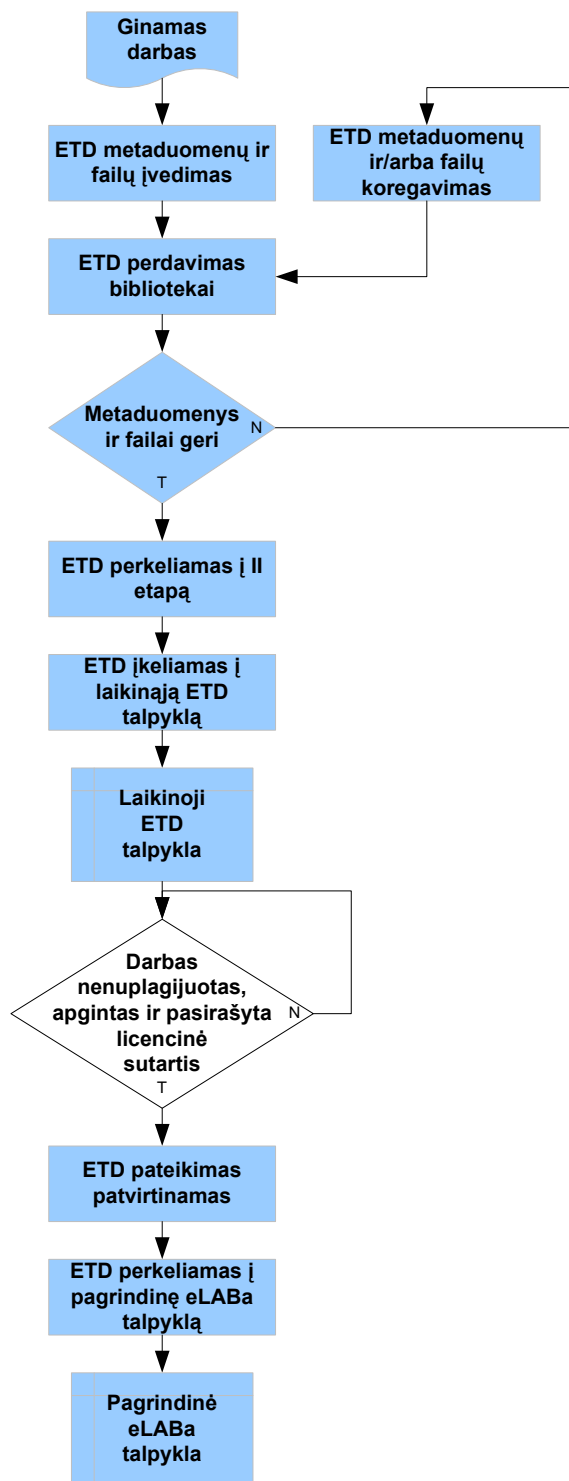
Ginamas darbas

ETD metaduomenų ir failų įvedimas

ETD metaduomenų ir/arba failų koregavimas

ETD perdavimas bibliotekai

Metaduomenys ir failai geri

N

T

ETD perkeliamas į II etapą

ETD įkeliamas į laikinąją ETD talpyklą

Laikinoji ETD talpykla

Darbas nenuplagijuotas, apgintas ir pasirašyta licencinė sutartis

N

T

ETD pateikimas patvirtinamas

ETD perkeliamas į pagrindinę eLABa talpyklą

Pagrindinė eLABa talpykla